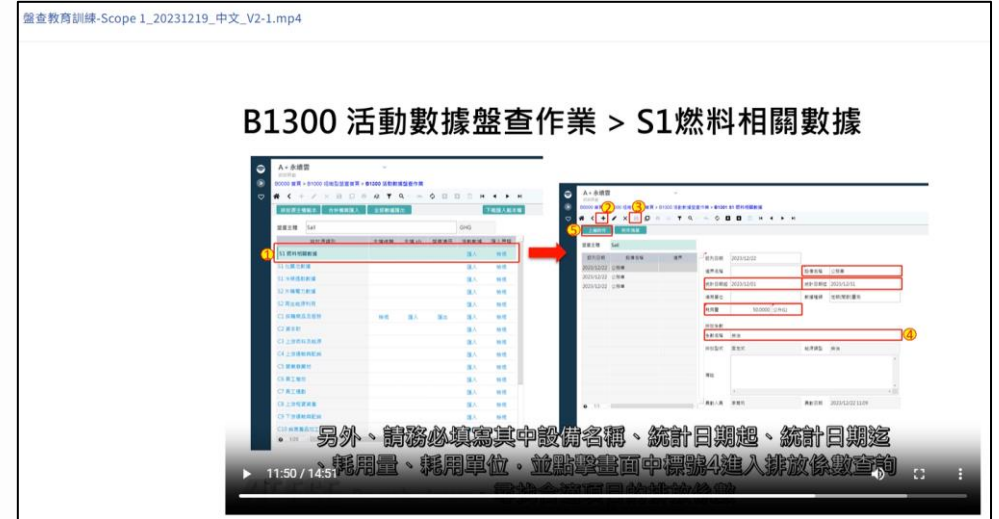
盤查教育訓練-Scope 1_20231219_中文_V2-1.mp4

B1300 活動數據盤查作業 > S1燃料相關數據

A + 永續雲

B0000 首頁 > B1300 活動數據盤查作業

盤查主體 Sell

GHG

① S1 燃料相關數據

A + 永續雲

B0000 首頁 > B1300 活動數據盤查作業 > B1301 S1 燃料相關數據

②

③

⑤

盤查主體 Sell

2023/12/22

統計日期起 2023/12/01

統計日期迄 2023/12/31

耗用量 50.0000

④

排放係數

2023/12/22 11:09

另外、請務必填寫其中設備名稱、統計日期起、統計日期迄、耗用量、耗用單位，並點擊畫面中標號4進入排放係數查詢

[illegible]

11:50 / 14:51